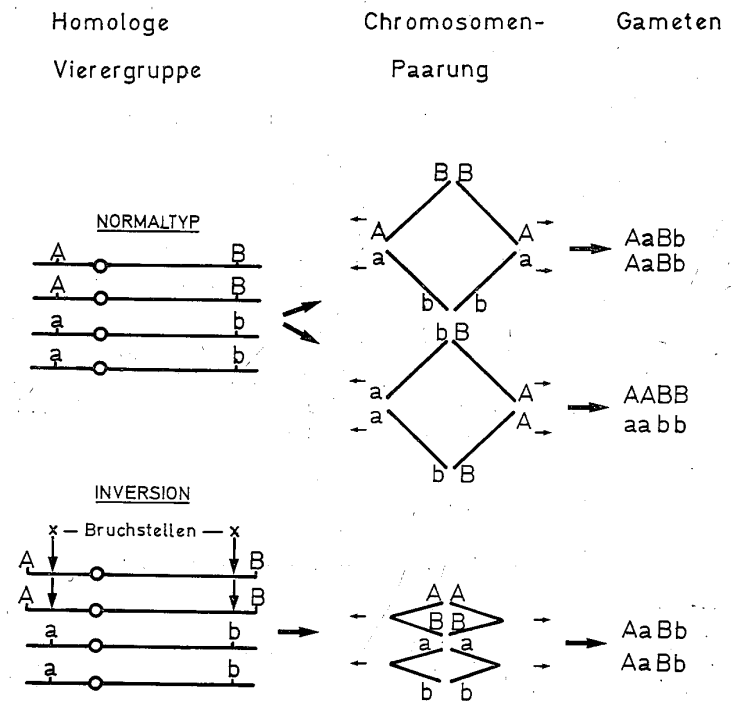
Homologe Vierergruppe

Chromosomen-Paarung

Gameten

NORMALTYP

A B
A B
a b
a b

B B
A A
a a
b b

AaBb
AaBb

b B
a A
a A
b B

AABB
aa bb

INVERSION

x — Bruchstellen — x

A B
A B
a b
a b

A A
B B
a a
b b

Aa Bb
Aa Bb